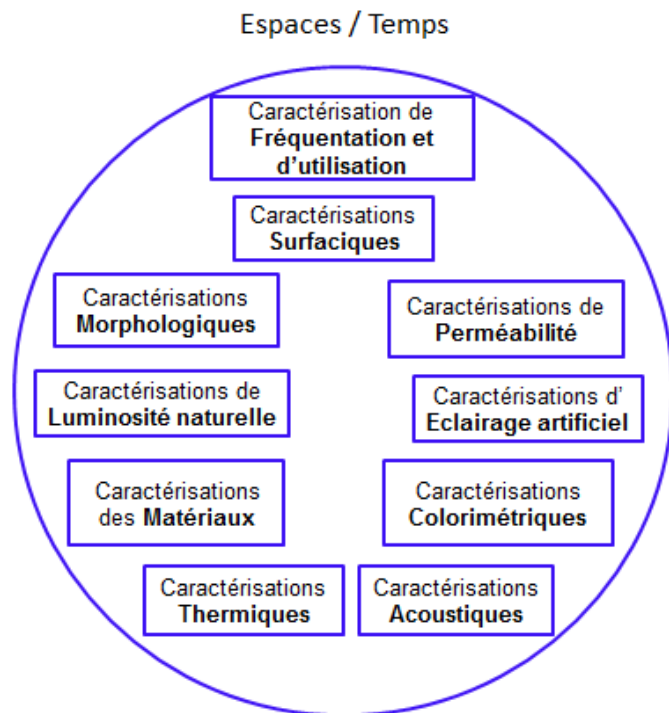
Espaces / Temps

Caractérisation de **Fréquentation et d'utilisation**

Caractérisations **Surfaciques**

Caractérisations **Morphologiques**

Caractérisations de **Perméabilité**

Caractérisations de **Luminosité naturelle**

Caractérisations d' **Eclairage artificiel**

Caractérisations des **Matériaux**

Caractérisations **Colorimétriques**

Caractérisations **Thermiques**

Caractérisations **Acoustiques**